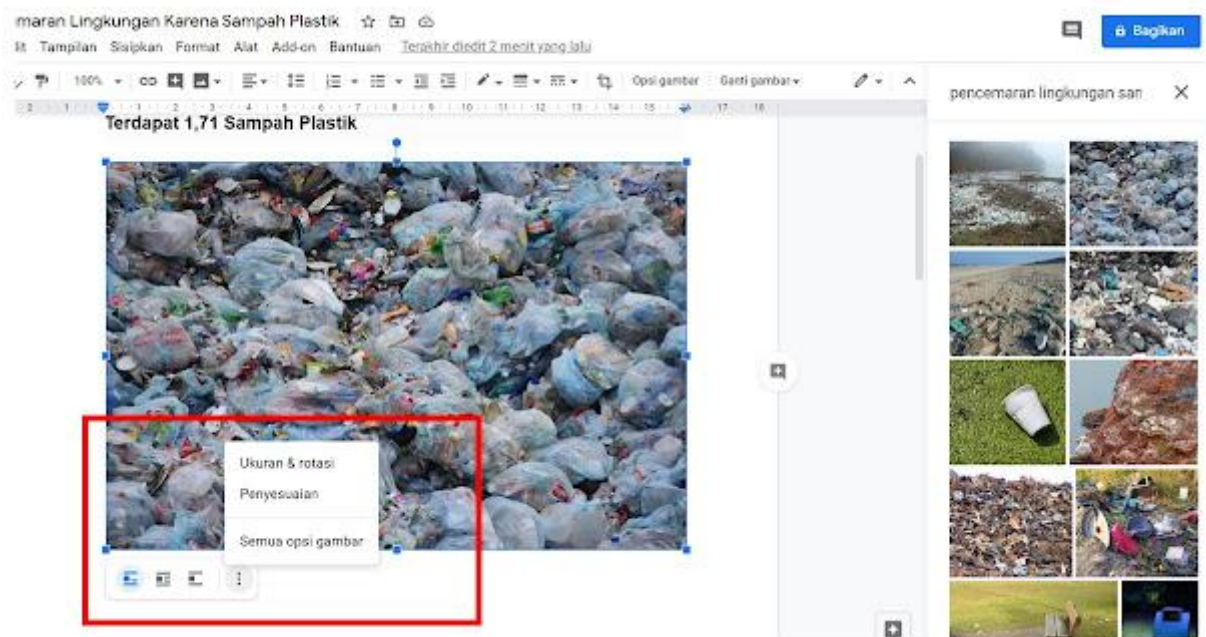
maran Lingkungan Karena Sampah Plastik

lit Tampilan Sisipkan Format Alat Add-on Bantuan Terakhir diedit 2 menit yang lalu

Bagikan

100% Opsi gambar Ganti gambar

pencemaran lingkungan san

Terdapat 1,71 Sampah Plastik

Ukuran & rotasi

Penyesuaian

Semua opsi gambar